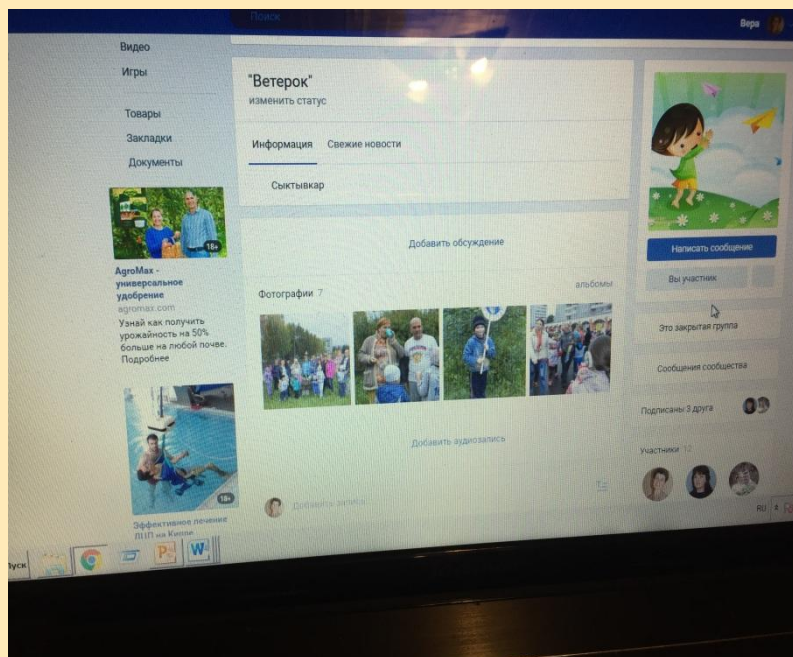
Поиск

Вера

Видео

Игры

Товары

Закладки

Документы

18+

AgroMax - универсальное удобрение

agromax.com

Узнай как получить урожайность на 50% больше на любой почве. Подробнее

18+

Эффективное лечение ДЦП на Кипре

"Ветерок"

изменить статус

Информация

Свежие новости

Сыктывкар

Добавить обсуждение

Фотографии 7

альбомы

Добавить аудиозапись

Добавить запись...

Написать сообщение

Вы участник

Это закрытая группа

Сообщения сообщества

Подписаны 3 друга

Участники 12

RU

Пуск